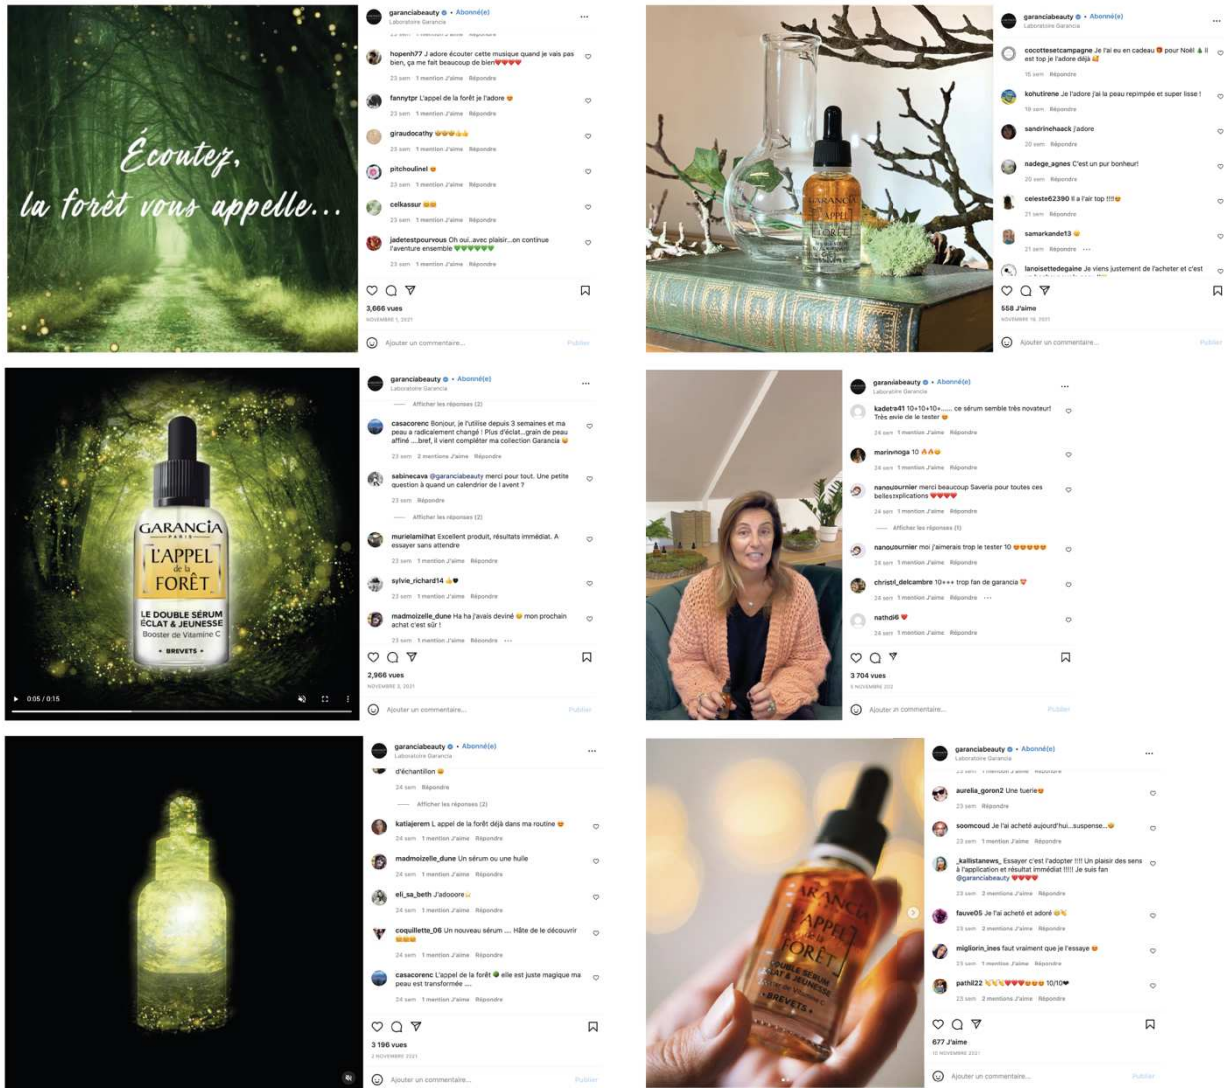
Écoutez, la forêt vous appelle...

garanciabeauty • Abonné(e)
Laboratoire Garancia

hopenh77 J adore écouter cette musique quand je vais pas bien, ça me fait beaucoup de bien❤️❤️❤️
23 sem 1 mention J'aime Répondre

fannytpr L'appel de la forêt je l'adore 😍
23 sem 1 mention J'aime Répondre

giraudocathy 😍😍😍👍👍
23 sem 1 mention J'aime Répondre

pitchoulinel 😍
23 sem 1 mention J'aime Répondre

celkassur 😍😍
23 sem 1 mention J'aime Répondre

jadetestpourvous Oh oui...avec plaisir...on continue l'aventure ensemble 💚💚💚💚💚
23 sem 1 mention J'aime Répondre

3,666 vues
NOVEMBRE 1, 2021
Ajouter un commentaire... Publier

GARANCIA L'APPEL de la FORÊT

garanciabeauty • Abonné(e)
Laboratoire Garancia

cocottesetcampagne Je l'ai eu en cadeau 😍 pour Noël 🎄 il est top je l'adore déjà 🥰
16 sem Répondre

kohutirene Je l'adore j'ai la peau repimpée et super lisse !
18 sem Répondre

sandrinehaack j'adore
20 sem Répondre

nadege_agnes C'est un pur bonheur!
20 sem Répondre

celeste62390 Il a l'air top !!!!😍
21 sem Répondre

samarkande13 😍
21 sem Répondre

lanoisettedegaine Je viens justement de l'acheter et c'est
558 J'aime
NOVEMBRE 16, 2021
Ajouter un commentaire... Publier

GARANCIA PARIS L'APPEL de la FORÊT LE DOUBLE SÉRUM ÉCLAT & JEUNESSE Booster de Vitamine C • BREVETS •

0:05 / 0:15

garanciabeauty • Abonné(e)
Laboratoire Garancia

Afficher les réponses (2)

casacorenc Bonjour, je l'utilise depuis 3 semaines et ma peau a radicalement changé ! Plus d'éclat...grain de peau affiné ....bref, il vient compléter ma collection Garancia 😍
23 sem 2 mentions J'aime Répondre

sabinecava @garanciabeauty merci pour tout. Une petite question à quand un calendrier de l avent ?
23 sem Répondre

Afficher les réponses (2)

murielamilhat Excellent produit, résultats immédiat. A essayer sans attendre
23 sem 1 mention J'aime Répondre

sylvie_richard14 👍🖤
23 sem 1 mention J'aime Répondre

madmoizelle_dune Ha ha j'avais deviné 😉 mon prochain achat c'est sûr !
23 sem 1 mention J'aime Répondre

2,966 vues
NOVEMBRE 3, 2021
Ajouter un commentaire... Publier

garanciabeauty • Abonné(e)
Laboratoire Garancia

kadetra41 10+10+10+....... ce sérum semble très novateur! Très envie de le tester 😍
24 sem 1 mention J'aime Répondre

marinnoga 10 🔥🔥😍
24 sem 1 mention J'aime Répondre

nanoujournier merci beaucoup Saveria pour toutes ces belles explications ❤️❤️❤️❤️
24 sem 1 mention J'aime Répondre

Afficher les réponses (1)

nanoujournier moi j'aimerais trop le tester 10 😍😍😍😍😍
24 sem 1 mention J'aime Répondre

christi_delcambre 10+++ trop fan de garancia 😍
24 sem 1 mention J'aime Répondre

nathdi6 ❤️
24 sem 1 mention J'aime Répondre

3 704 vues
5 NOVEMBRE 2021
Ajouter un commentaire... Publier

garanciabeauty • Abonné(e)
Laboratoire Garancia

d'échantillon 😉
24 sem Répondre

Afficher les réponses (2)

katiajerem L appel de la forêt déjà dans ma routine 😍
24 sem 1 mention J'aime Répondre

madmoizelle_dune Un sérum ou une huile
24 sem 1 mention J'aime Répondre

eli_sa_beth J'adooore👍
24 sem 1 mention J'aime Répondre

coquillette_06 Un nouveau sérum .... Hâte de le découvrir 😍😍😍
24 sem 1 mention J'aime Répondre

casacorenc L'appel de la forêt 🌳 elle est juste magique ma peau est transformée ....
24 sem 1 mention J'aime Répondre

3 196 vues
2 NOVEMBRE 2021
Ajouter un commentaire... Publier

GARANCIA L'APPEL de la FORÊT DOUBLE SÉRUM ÉCLAT & JEUNESSE • BREVETS •

garanciabeauty • Abonné(e)
Laboratoire Garancia

aurelia_goron2 Une tuerie😍
23 sem Répondre

soomcoud Je l'ai acheté aujourd'hui...suspense...😍
23 sem 1 mention J'aime Répondre

_kallistanews_ Essayer c'est l'adopter !!!! Un plaisir des sens à l'application et résultat immédiat !!!!! Je suis fan @garanciabeauty ❤️❤️❤️
23 sem 2 mentions J'aime Répondre

fauve05 Je l'ai acheté et adoré 😍👏
23 sem 2 mentions J'aime Répondre

migliorin_ines faut vraiment que je l'essaye 😍
23 sem 1 mention J'aime Répondre

pathil22 👏👏👏❤️❤️❤️😍😍😍 10/10❤️
23 sem 2 mentions J'aime Répondre

677 J'aime
10 NOVEMBRE 2021
Ajouter un commentaire... Publier